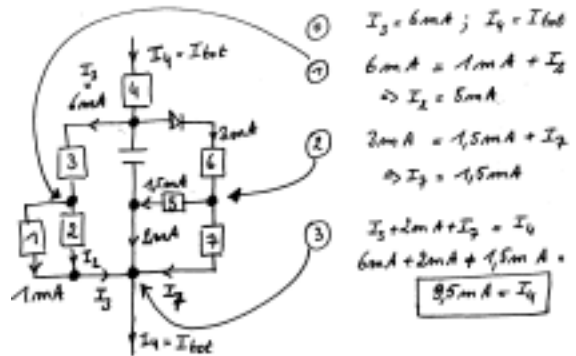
$I_4 = I_{tot}$

$I_3$
$6mA$

4

2mA

3

6

1,5mA

5

7

2

2mA

$I_1$

1mA

$I_3$

$I_7$

$I_4 = I_{tot}$

0

1

2

3

$I_3 = 6mA$ ; $I_4 = I_{tot}$

$6mA = 1mA + I_2$
$\Rightarrow I_2 = 5mA$

$2mA = 1,5mA + I_7$
$\Rightarrow I_7 = 1,5mA$

$I_3 + 2mA + I_7 = I_4$
$6mA + 2mA + 1,5mA =$
$9,5mA = I_4$